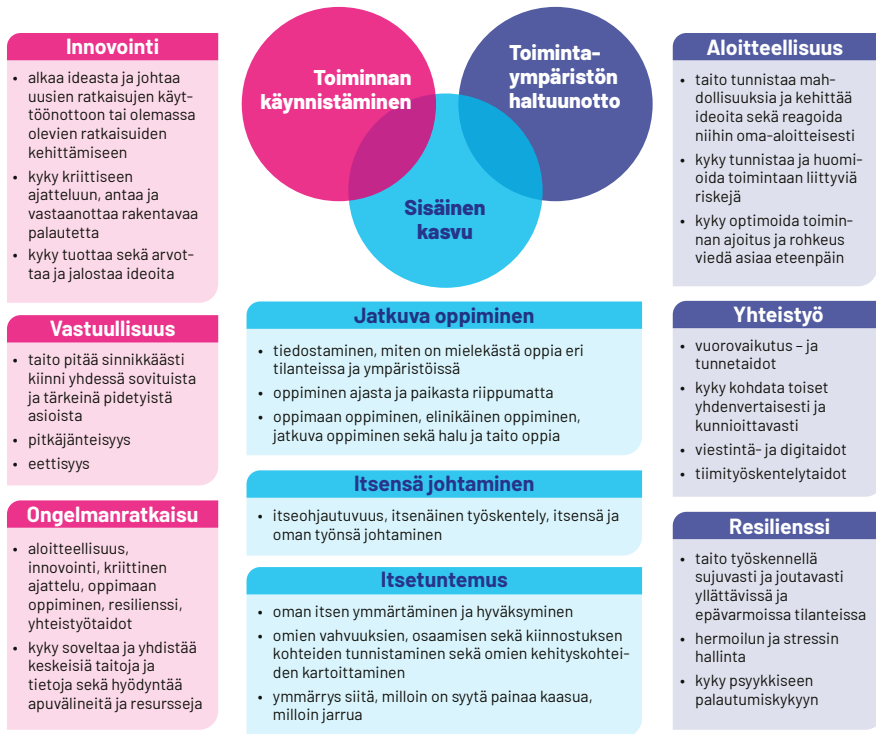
Toiminnan käynnistäminen

Toimintaympäristön haltuunotto

Sisäinen kasvu

Innovointi

- alkaa ideasta ja johtaa uusien ratkaisujen käyttöönottoon tai olemassa olevien ratkaisuiden kehittämiseen
- kyky kriittiseen ajatteluun, antaa ja vastaanottaa rakentavaa palautetta
- kyky tuottaa sekä arvottaa ja jalostaa ideoita

Vastuullisuus

- taito pitää sinnikkäästi kiinni yhdessä sovituista ja tärkeinä pidetyistä asioista
- pitkäjänteisyys
- eettisyys

Ongelmanratkaisu

- aloitteellisuus, innovointi, kriittinen ajattelu, oppimaan oppiminen, resilienssi, yhteistyötaidot
- kyky soveltaa ja yhdistää keskeisiä taitoja ja tietoja sekä hyödyntää apuvälineitä ja resursseja

Jatkuva oppiminen

- tiedostaminen, miten on mielekästä oppia eri tilanteissa ja ympäristöissä
- oppiminen ajasta ja paikasta riippumatta
- oppimaan oppiminen, elinikäinen oppiminen, jatkuva oppiminen sekä halu ja taito oppia

Itsensä johtaminen

- itseohjautuvuus, itsenäinen työskentely, itsensä ja oman työnsä johtaminen

Itsetuntemus

- oman itsen ymmärtäminen ja hyväksyminen
- omien vahvuuksien, osaamisen sekä kiinnostuksen kohteiden tunnistaminen sekä omien kehityskohteiden kartoittaminen
- ymmärrys siitä, milloin on syytä painaa kaasua, milloin jarrua

Aloitteellisuus

- taito tunnistaa mahdollisuuksia ja kehittää ideoita sekä reagoida niihin oma-aloitteisesti
- kyky tunnistaa ja huomioida toimintaan liittyviä riskejä
- kyky optimoida toiminnan ajoitus ja rohkeus viedä asiaa eteenpäin

Yhteistyö

- vuorovaikutus- ja tunnetaidot
- kyky kohdata toiset yhdenvertaisesti ja kunnioittavasti
- viestintä- ja digitaidot
- tiimityöskentelytaidot

Resilienssi

- taito työskennellä sujuvasti ja joutavasti yllättävissä ja epävarmoissa tilanteissa
- hermoilun ja stressin hallinta
- kyky psyykkiseen palautumiskykyyn